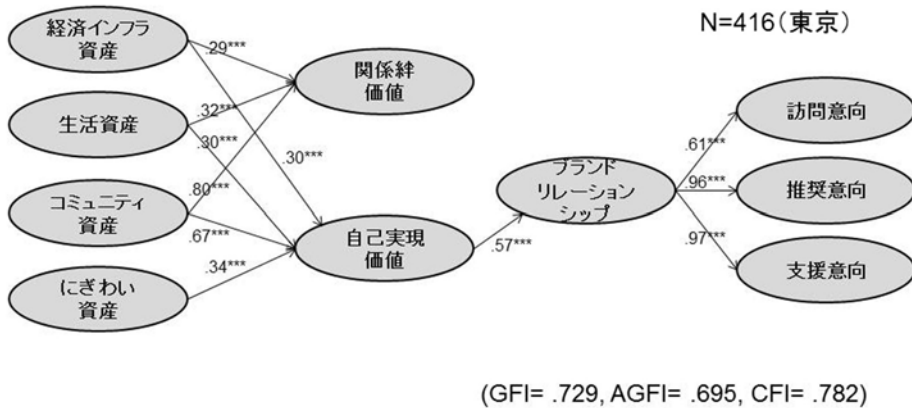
N=416（東京）

経済インフラ資産

生活資産

コミュニティ資産

にぎわい資産

.29***

.32***

.30***

.30***

.80***

.67***

.34***

関係絆価値

自己実現価値

.57***

ブランドリレーションシップ

.61***

.96***

.97***

訪問意向

推奨意向

支援意向

(GFI= .729, AGFI= .695, CFI= .782)